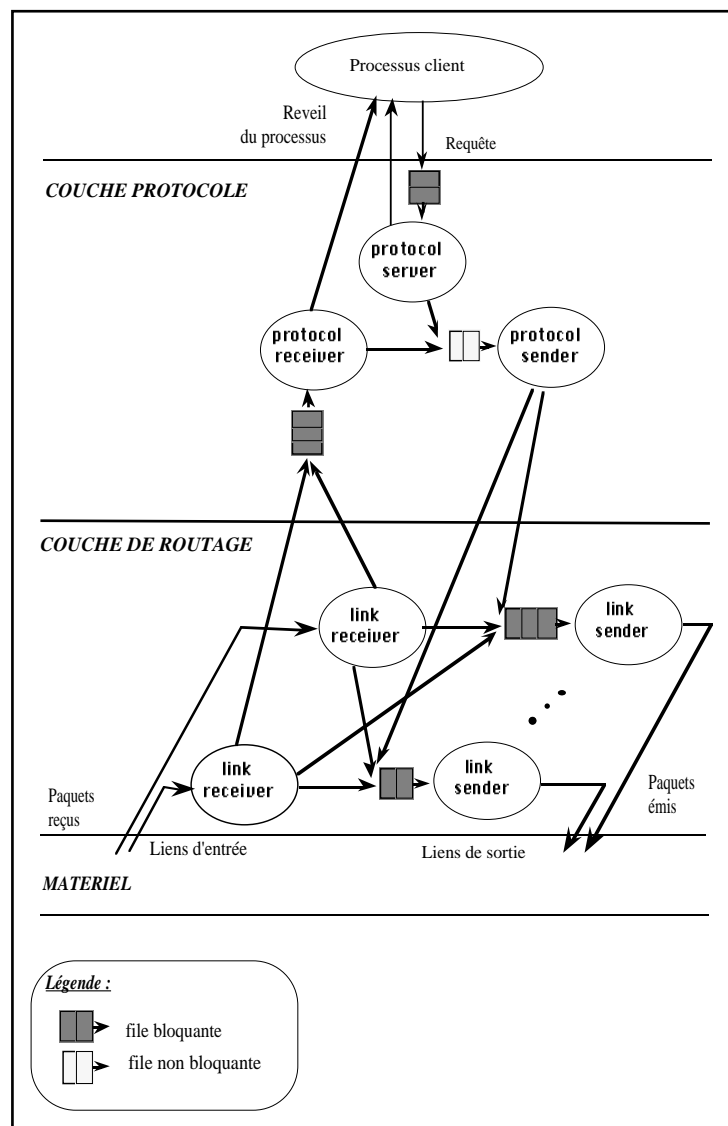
Processus client

Reveil du processus

Requête

COUCHE PROTOCOLE

protocol server

protocol receiver

protocol sender

COUCHE DE ROUTAGE

link receiver

link sender

link receiver

link sender

Paquets reçus

Paquets émis

Liens d'entrée

Liens de sortie

MATERIEL

Légende :

file bloquante

file non bloquante